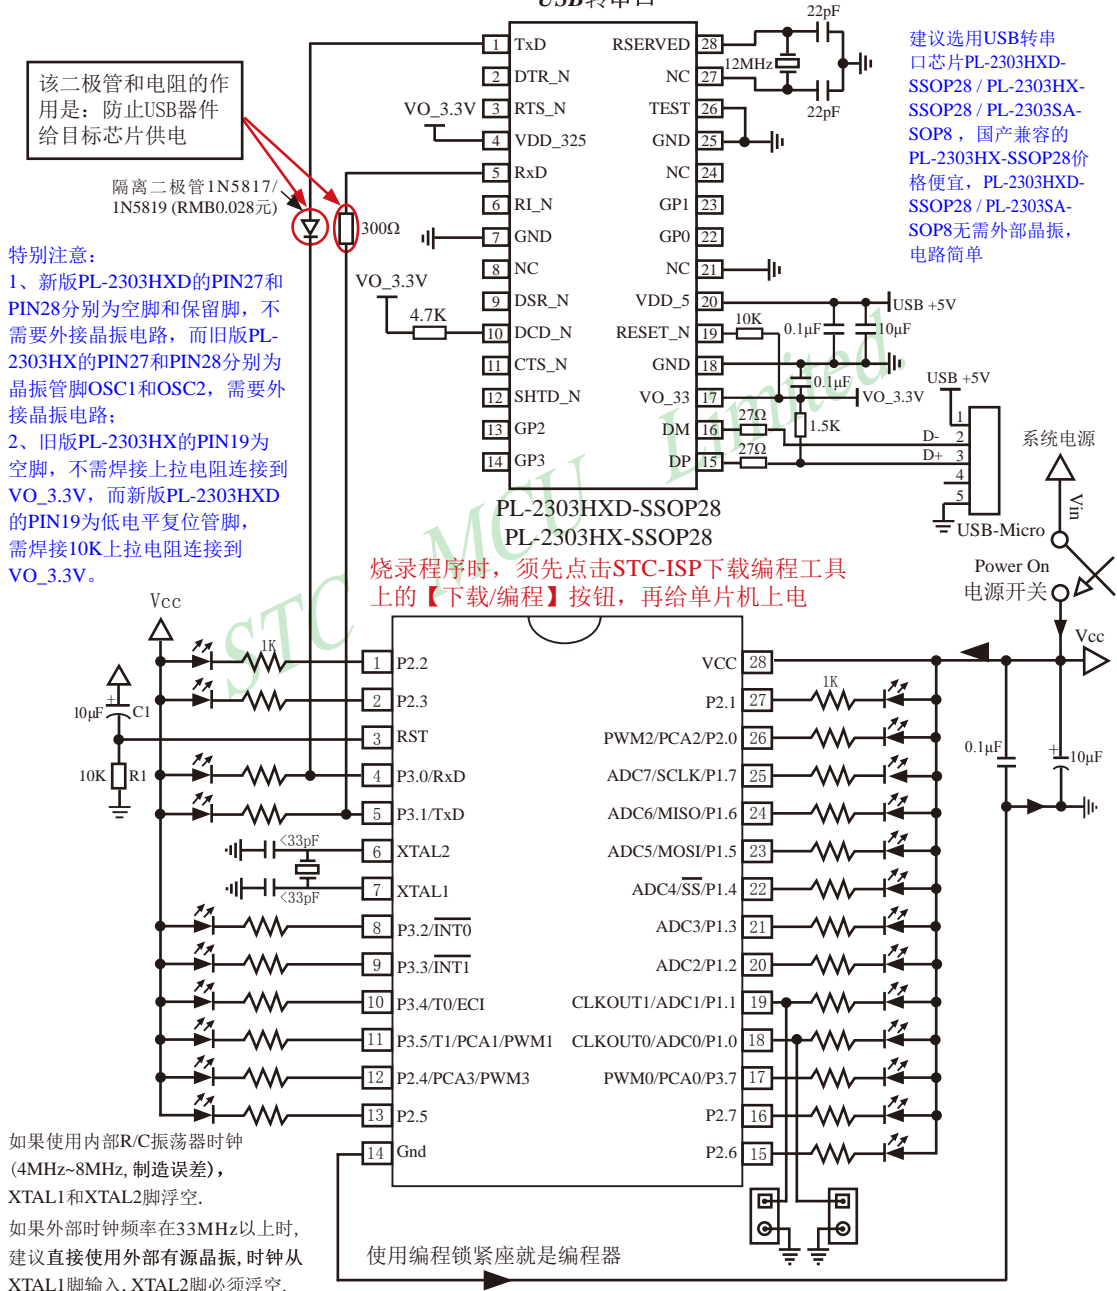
USB转串口

该二极管和电阻的作用是：防止USB器件给目标芯片供电

隔离二极管1N5817/1N5819 (RMB0.028元)

300Ω

特别注意：
1、新版PL-2303HXD的PIN27和PIN28分别为空脚和保留脚，不需要外接晶振电路，而旧版PL-2303HX的PIN27和PIN28分别为晶振管脚OSC1和OSC2，需要外接晶振电路；
2、旧版PL-2303HX的PIN19为空脚，不需要接上拉电阻连接到VO_3.3V，而新版PL-2303HXD的PIN19为低电平复位管脚，需焊接10K上拉电阻连接到VO_3.3V。

VO_3.3V
VO_3.3V
4.7K

| 1 | TxD | RSERVED | 28 |
|---|---|---|---|
| 2 | DTR_N | NC | 27 |
| 3 | RTS_N | TEST | 26 |
| 4 | VDD_325 | GND | 25 |
| 5 | RxD | NC | 24 |
| 6 | RI_N | GP1 | 23 |
| 7 | GND | GP0 | 22 |
| 8 | NC | NC | 21 |
| 9 | DSR_N | VDD_5 | 20 |
| 10 | DCD_N | RESET_N | 19 |
| 11 | CTS_N | GND | 18 |
| 12 | SHTD_N | VO_33 | 17 |
| 13 | GP2 | DM | 16 |
| 14 | GP3 | DP | 15 |

PL-2303HXD-SSOP28
PL-2303HX-SSOP28

22pF
12MHz
22pF

建议选用USB转串口芯片PL-2303HXD-SSOP28 / PL-2303HX-SSOP28 / PL-2303SA-SOP8，国产兼容的PL-2303HX-SSOP28价格便宜，PL-2303HXD-SSOP28 / PL-2303SA-SOP8无需外部晶振，电路简单

USB +5V
10K 0.1μF 10μF
0.1μF
VO_3.3V
USB +5V
27Ω 1.5K
27Ω
D- D+
1 2 3 4 5
USB-Micro
系统电源
Vin
Power On
电源开关
Vcc

烧录程序时，须先点击STC-ISP下载编程工具上的【下载/编程】按钮，再给单片机上电

STC MCU Limited

Vcc
1K
10μF C1
10K R1
33pF
33pF

| 1 | P2.2 | VCC | 28 |
|---|---|---|---|
| 2 | P2.3 | P2.1 | 27 |
| 3 | RST | PWM2/PCA2/P2.0 | 26 |
| 4 | P3.0/RxD | ADC7/SCLK/P1.7 | 25 |
| 5 | P3.1/TxD | ADC6/MISO/P1.6 | 24 |
| 6 | XTAL2 | ADC5/MOSI/P1.5 | 23 |
| 7 | XTAL1 | ADC4/$\overline{SS}$/P1.4 | 22 |
| 8 | P3.2/$\overline{INT0}$ | ADC3/P1.3 | 21 |
| 9 | P3.3/$\overline{INT1}$ | ADC2/P1.2 | 20 |
| 10 | P3.4/T0/ECI | CLKOUT1/ADC1/P1.1 | 19 |
| 11 | P3.5/T1/PCA1/PWM1 | CLKOUT0/ADC0/P1.0 | 18 |
| 12 | P2.4/PCA3/PWM3 | PWM0/PCA0/P3.7 | 17 |
| 13 | P2.5 | P2.7 | 16 |
| 14 | Gnd | P2.6 | 15 |

1K
0.1μF
10μF

如果使用内部R/C振荡器时钟(4MHz~8MHz, 制造误差)，XTAL1和XTAL2脚浮空.
如果外部时钟频率在33MHz以上时，建议直接使用外部有源晶振，时钟从XTAL1脚输入，XTAL2脚必须浮空.

使用编程锁紧座就是编程器